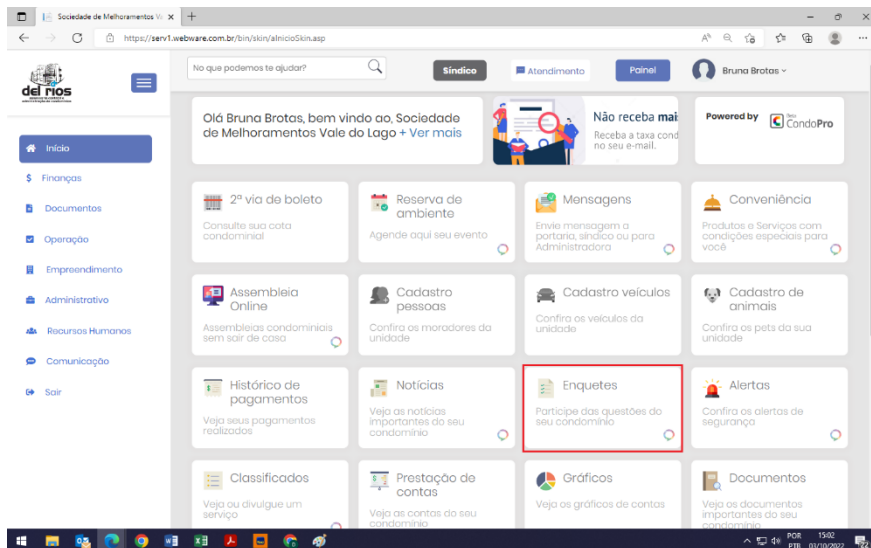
Sociedade de Melhoramentos Va ×
+
https://serv1.webware.com.br/bin/skin/aInicioSkin.asp

del rios

No que podemos te ajudar?
Síndico
Atendimento
Painel
Bruna Brotas

Início
Finanças
Documentos
Operação
Empreendimento
Administrativo
Recursos Humanos
Comunicação
Sair

Olá Bruna Brotas, bem vindo ao, Sociedade de Melhoramentos Vale do Lago + Ver mais

Não receba mai
Receba a taxa cond no seu e-mail.

Powered by CondoPro

2ª via de boleto
Consulte sua cota condominial

Reserva de ambiente
Agende aqui seu evento

Mensagens
Envie mensagem a portaria, síndico ou para Administradora

Conveniência
Produtos e Serviços com condições especiais para você

Assembleia Online
Assembleias condominiais sem sair de casa

Cadastro pessoas
Confira os moradores da unidade

Cadastro veículos
Confira os veículos da unidade

Cadastro de animais
Confira os pets da sua unidade

Histórico de pagamentos
Veja seus pagamentos realizados

Notícias
Veja as notícias importantes do seu condomínio

Enquetes
Participe das questões do seu condomínio

Alertas
Confira os alertas de segurança

Classificados
Veja ou divulgue um serviço

Prestação de contas
Veja as contas do seu condomínio

Gráficos
Veja os gráficos de contas

Documentos
Veja os documentos importantes do seu condomínio

POR PTB 15:02 03/10/2022